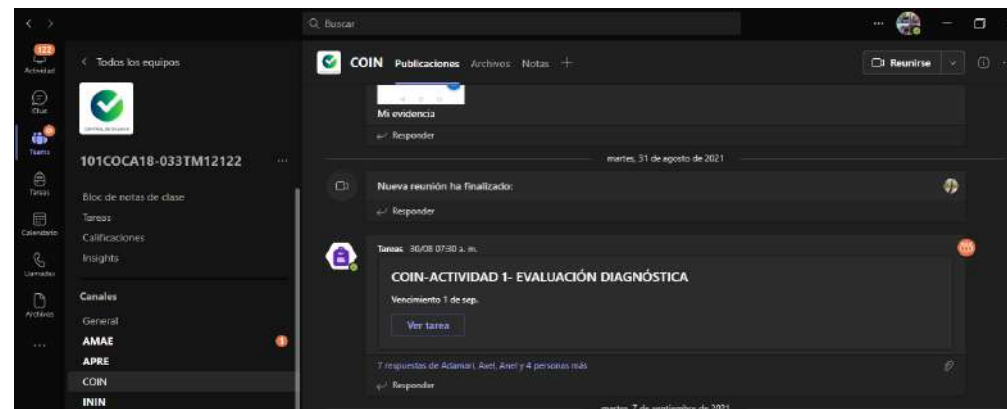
Q Buscar

122
Actividad
Chat
Teams
Tareas
Calendario
Llamadas
Archivos
...

< Todos los equipos

CENTRAL DE GUARDE

101COCA18-033TM12122 ...

Bloc de notas de clase
Tareas
Calificaciones
Insights

Canales
General
AMAE
APRE
COIN
ININ

COIN Publicaciones Archivos Notas +

Reunirse

Mi evidencia
Responder

martes, 31 de agosto de 2021

Nueva reunión ha finalizado:
Responder

Tareas 30/08 07:30 a. m.

COIN-ACTIVIDAD 1- EVALUACIÓN DIAGNÓSTICA

Vencimiento 1 de sep.

Ver tarea

7 respuestas de Adamari, Axel, Anel y 4 personas más
Responder

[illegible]